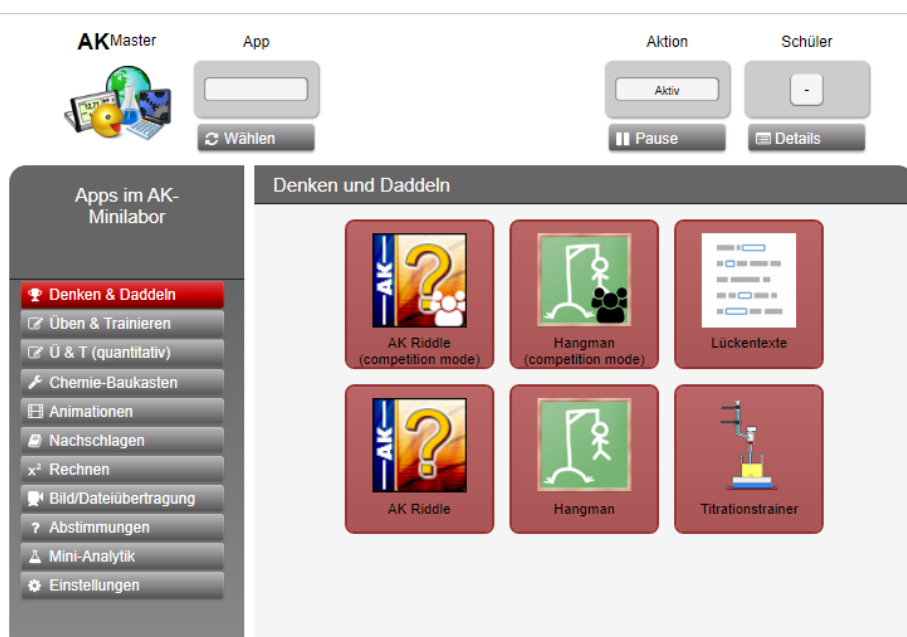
AKMaster

App

Wählen

Aktion

Aktiv

Pause

Schüler

-

Details

Apps im AK-Minilabor

Denken & Daddeln
Üben & Trainieren
Ü & T (quantitativ)
Chemie-Baukasten
Animationen
Nachschlagen
$x^2$ Rechnen
Bild/Dateiübertragung
? Abstimmungen
Mini-Analytik
Einstellungen

Denken und Daddeln

AK
AK Riddle (competition mode)

Hangman (competition mode)

Lückentexte

AK
AK Riddle

Hangman

Titrationstrainer